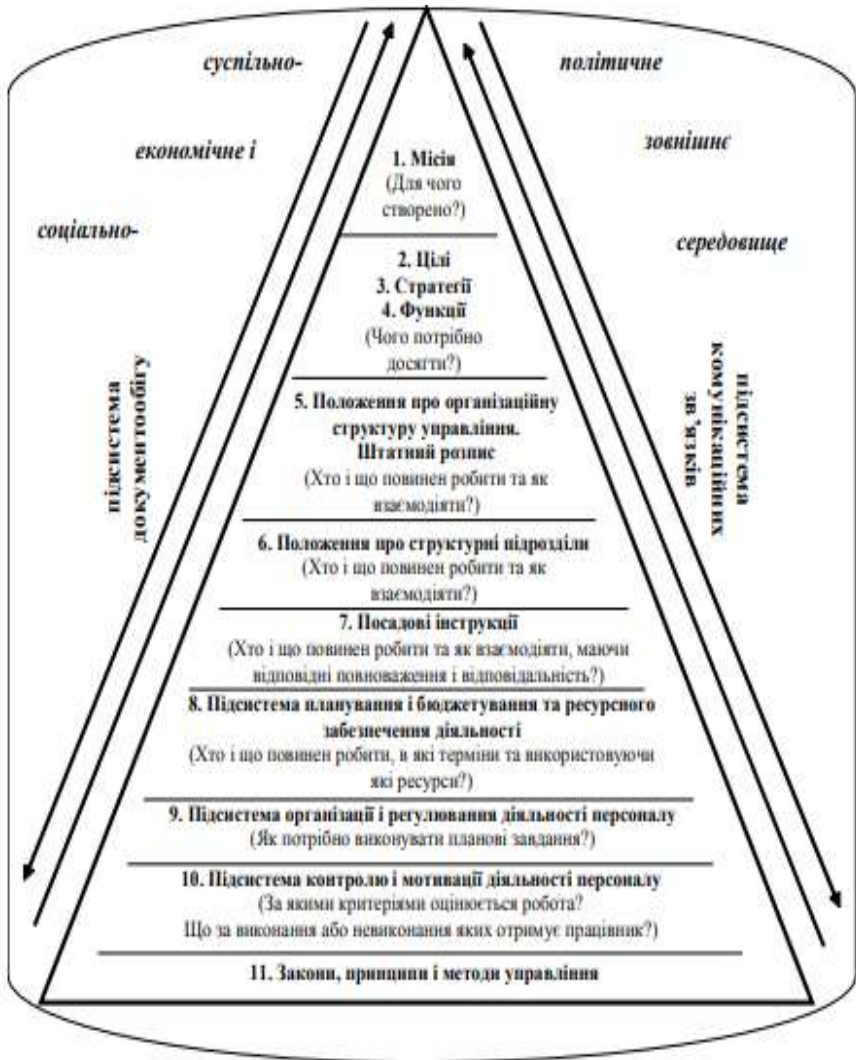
суспільно-

політичне

економічне і

зовнішнє

соціально-

середовище

1. Місія
(Для чого створено?)

2. Цілі
3. Стратегії
4. Функції
(Чого потрібно досягти?)

5. Положення про організаційну структуру управління. Штатний розпис
(Хто і що повинен робити та як взаємодіяти?)

6. Положення про структурні підрозділи
(Хто і що повинен робити та як взаємодіяти?)

7. Посадові інструкції
(Хто і що повинен робити та як взаємодіяти, маючи відповідні повноваження і відповідальність?)

8. Підсистема планування і бюджетування та ресурсного забезпечення діяльності
(Хто і що повинен робити, в які терміни та використовуючи які ресурси?)

9. Підсистема організації і регулювання діяльності персоналу
(Як потрібно виконувати планові завдання?)

10. Підсистема контролю і мотивації діяльності персоналу
(За якими критеріями оцінюється робота?
Що за виконання або невиконання яких отримує працівник?)

11. Закони, принципи і методи управління

підсистема документообігу

підсистема комунікаційних зв'язків